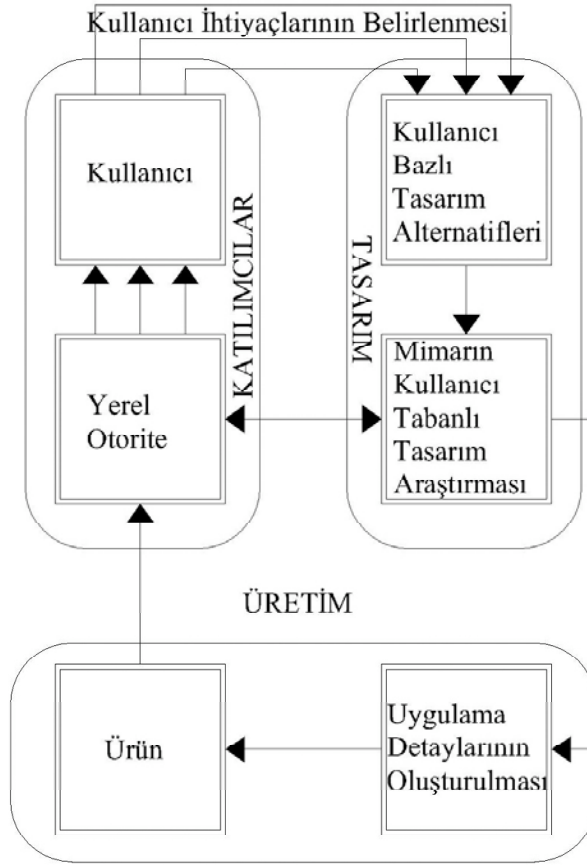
Kullanıcı İhtiyaçlarının Belirlenmesi

Kullanıcı

KATILIMCILAR

Yerel Otorite

TASARIM

Kullanıcı Bazlı Tasarım Alternatifleri

Mimarın Kullanıcı Tabanlı Tasarım Araştırması

ÜRETİM

Ürün

Uygulama Detaylarının Oluşturulması